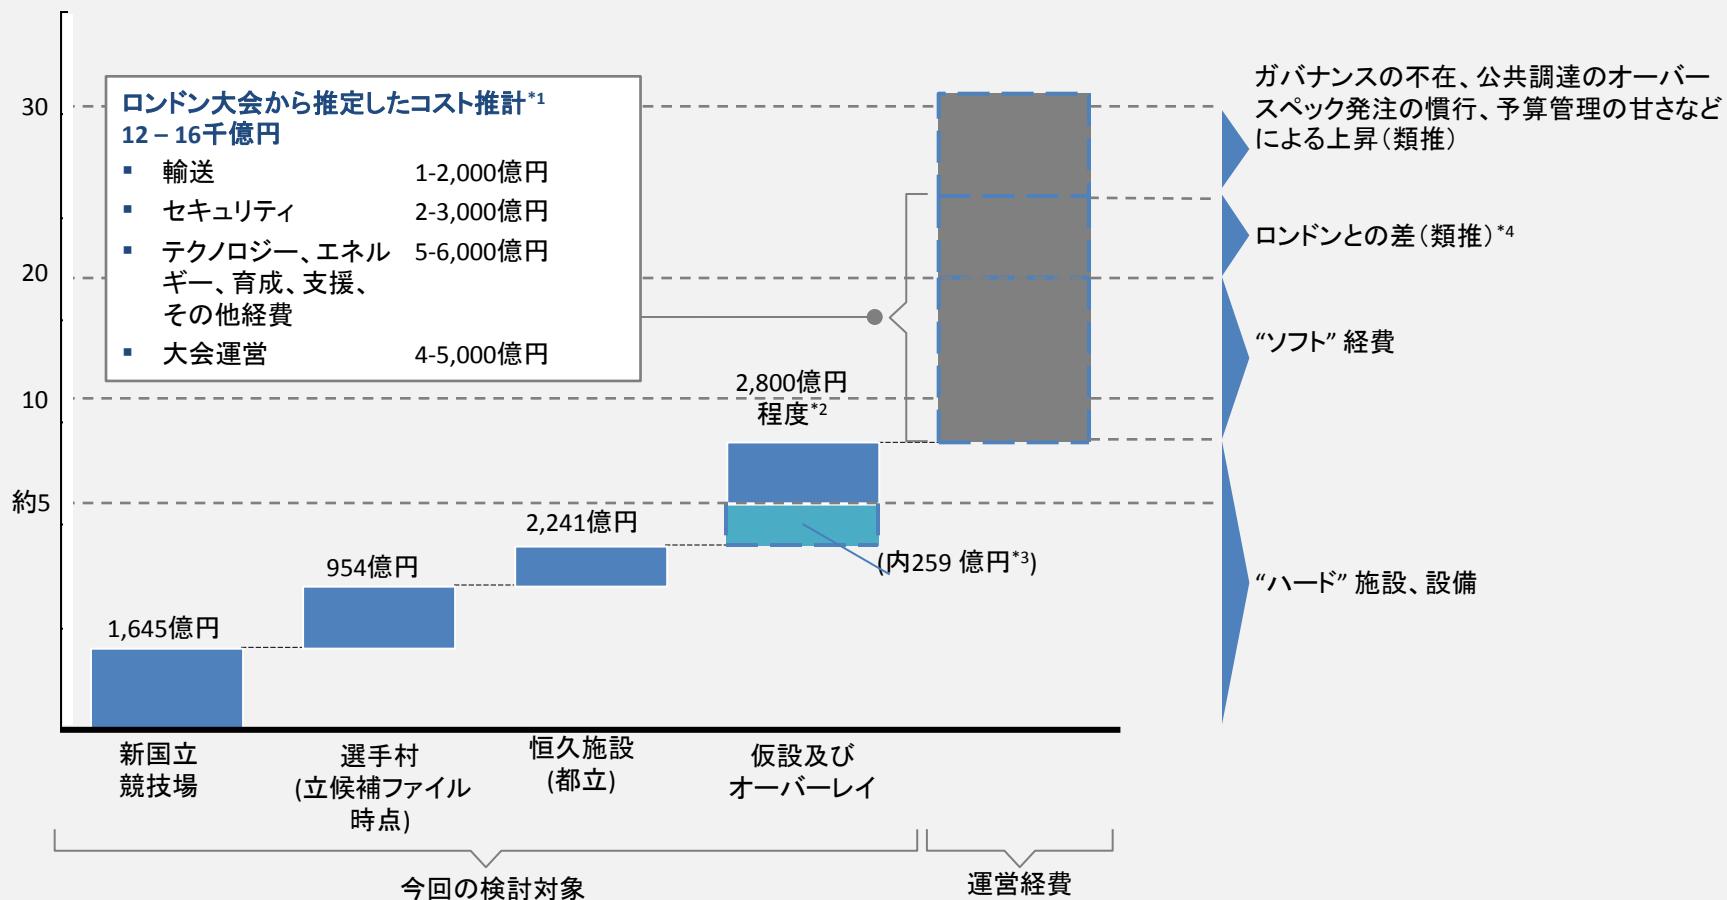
30

20

10

約5

ロンドン大会から推定したコスト推計$^{*1}$
12 – 16千億円

| | |
|---|---|
| ▪ 輸送 | 1-2,000億円 |
| ▪ セキュリティ | 2-3,000億円 |
| ▪ テクノロジー、エネルギー、育成、支援、その他経費 | 5-6,000億円 |
| ▪ 大会運営 | 4-5,000億円 |

2,800億円程度$^{*2}$

2,241億円

954億円

1,645億円

(内259 億円$^{*3}$)

ガバナンスの不在、公共調達のオーバースペック発注の慣行、予算管理の甘さなどによる上昇（類推）

ロンドンとの差（類推）$^{*4}$

“ソフト” 経費

“ハード” 施設、設備

新国立競技場

選手村(立候補ファイル時点)

恒久施設(都立)

仮設及びオーバーレイ

今回の検討対象

運営経費